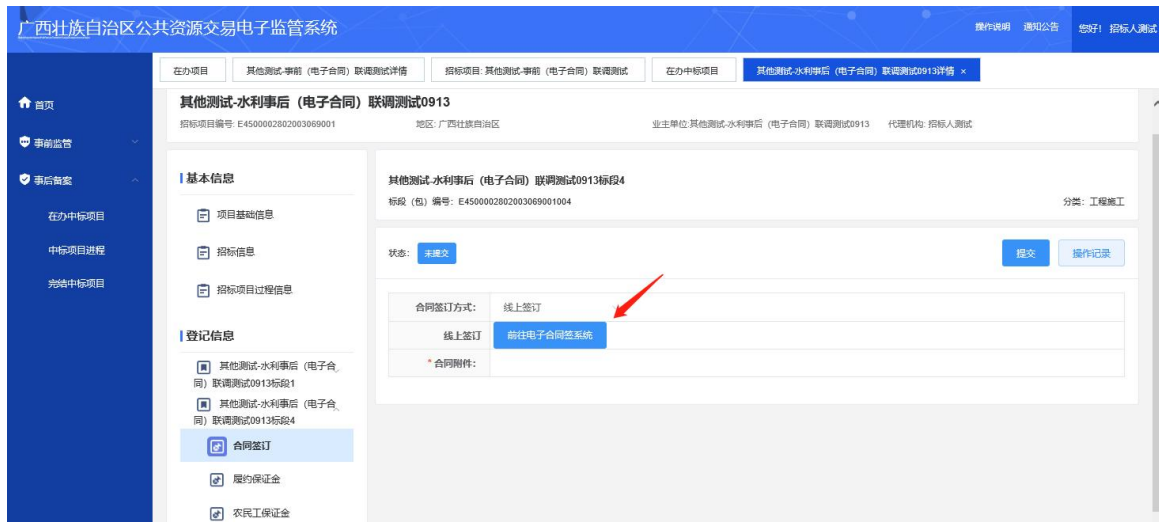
广西壮族自治区公共资源交易电子监管系统

操作说明 通知公告 您好！招标人测试

在办项目 | 其他测试-事前（电子合同）联调测试详情 | 招标项目: 其他测试-事前（电子合同）联调测试 | 在办中标项目 | 其他测试-水利事后（电子合同）联调测试0913详情 ×

首页

事前监管

事后备案

在办中标项目

中标项目进程

完结中标项目

其他测试-水利事后（电子合同）联调测试0913

招标项目编号: E4500002802003069001 地区: 广西壮族自治区 业主单位:其他测试-水利事后（电子合同）联调测试0913 代理机构: 招标人测试

基本信息

项目基础信息

招标信息

招标项目过程信息

登记信息

其他测试-水利事后（电子合同）联调测试0913标段1

其他测试-水利事后（电子合同）联调测试0913标段4

合同签订

履约保证金

农民工保证金

其他测试-水利事后（电子合同）联调测试0913标段4

标段（包）编号: E4500002802003069001004

分类: 工程施工

状态: 未提交

提交

操作记录

| 合同签订方式: | 线上签订 |
|---|---|
| 线上签订 | 前往电子合同签系统 |
| * 合同附件: | |